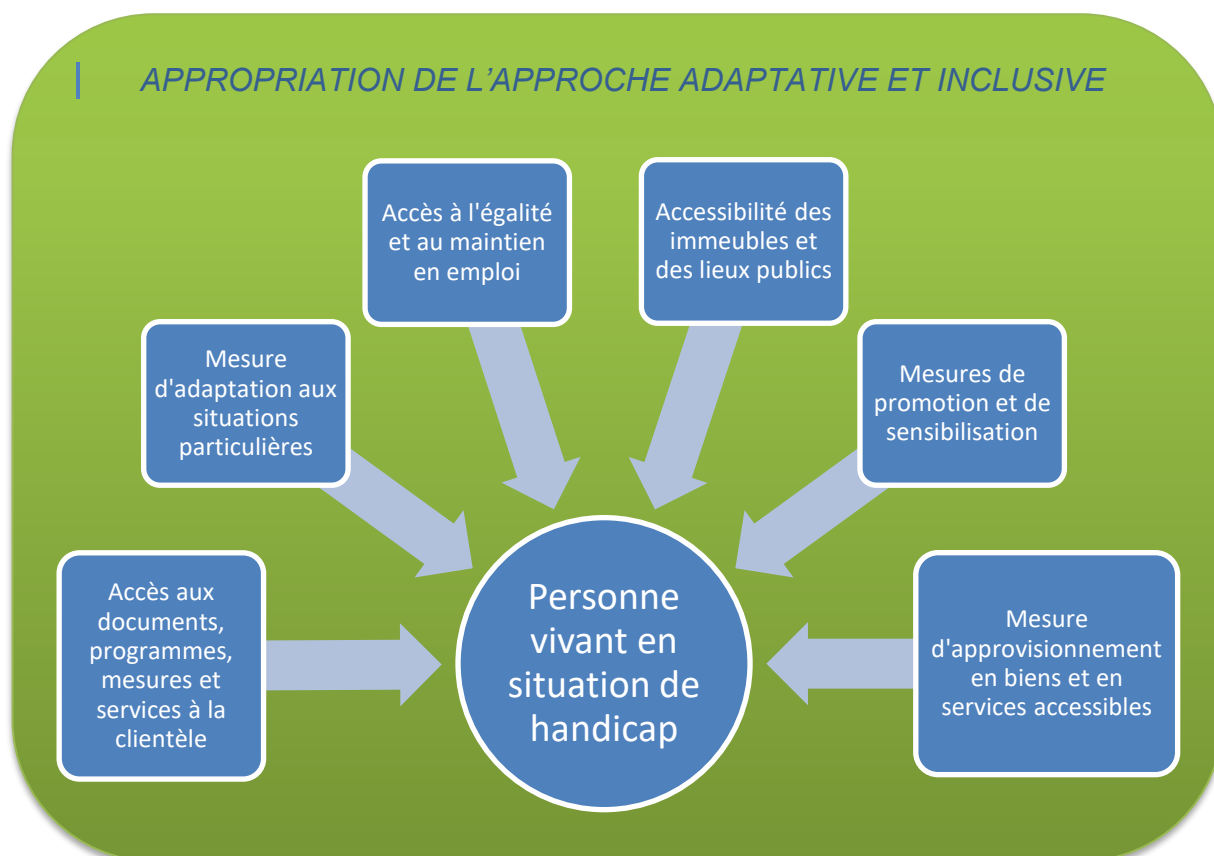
APPROPRIATION DE L'APPROCHE ADAPTATIVE ET INCLUSIVE

Accès à l'égalité et au maintien en emploi

Accessibilité des immeubles et des lieux publics

Mesure d'adaptation aux situations particulières

Mesures de promotion et de sensibilisation

Accès aux documents, programmes, mesures et services à la clientèle

Personne vivant en situation de handicap

Mesure d'approvisionnement en biens et en services accessibles